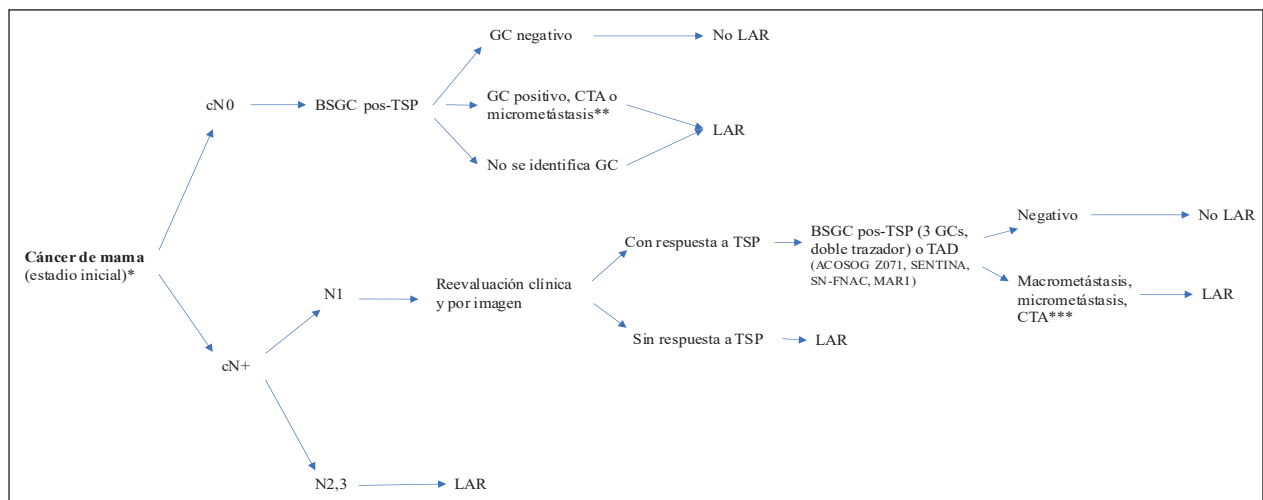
Cáncer de mama
(estadio inicial)*

cN0

BSGC pos-TSP

GC negativo

No LAR

GC positivo, CTA o micrometástasis**

No se identifica GC

LAR

cN+

N1

Reevaluación clínica y por imagen

Con respuesta a TSP

BSGC pos-TSP (3 GCs, doble trazador) o TAD
(ACOSOG Z071, SENTINA, SN-FNAC, MARI)

Negativo

No LAR

Macrometástasis, micrometástasis, CTA***

LAR

Sin respuesta a TSP

LAR

N2,3

LAR